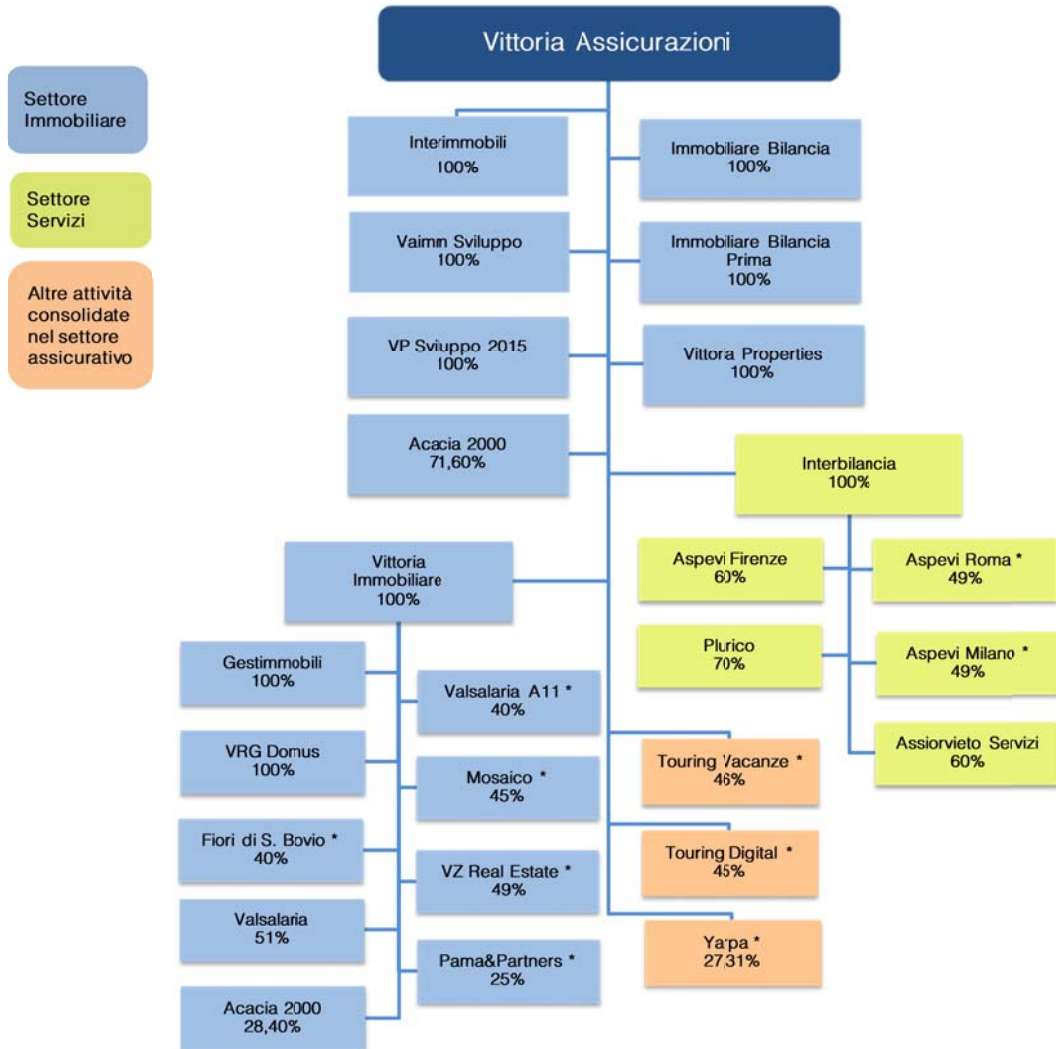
Vittoria Assicurazioni

Settore Immobiliare

Settore Servizi

Altre attività consolidate nel settore assicurativo

Interimmobili
100%

Immobiliare Bilancia
100%

Vaimm Sviluppo
100%

Immobiliare Bilancia Prima
100%

VP Sviluppo 2015
100%

Vittora Properties
100%

Acacia 2000
71,60%

Interbilancia
100%

Vittoria Immobiliare
100%

Aspevi Firenze
60%

Aspevi Roma *
49%

Plurico
70%

Aspevi Milano *
49%

Assiorvieto Servizi
60%

Gestimmobili
100%

Valsalaria A11 *
40%

VRG Domus
100%

Mosaico *
45%

Touring Vacanze *
46%

Fiori di S. Bovio *
40%

VZ Real Estate *
49%

Touring Digital *
45%

Valsalaria
51%

Yarpa *
27,31%

Pama&Partners *
25%

Acacia 2000
28,40%